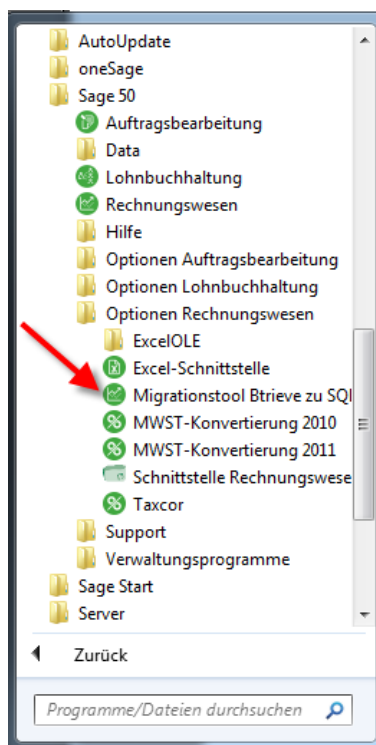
AutoUpdate
oneSage
Sage 50
Auftragsbearbeitung
Data
Lohnbuchhaltung
Rechnungswesen
Hilfe
Optionen Auftragsbearbeitung
Optionen Lohnbuchhaltung
Optionen Rechnungswesen
ExcelOLE
Excel-Schnittstelle
Migrationstool Btrieve zu SQI
MWST-Konvertierung 2010
MWST-Konvertierung 2011
Schnittstelle Rechnungswese
Taxcor
Support
Verwaltungsprogramme
Sage Start
Server
Zurück
Programme/Dateien durchsuchen